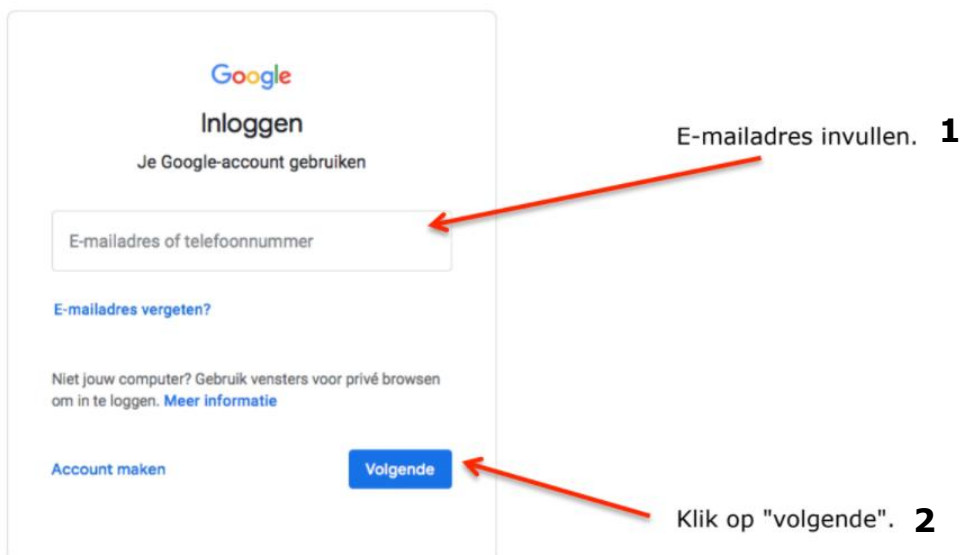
Google

Inloggen

Je Google-account gebruiken

E-mailadres invullen. **1**

E-mailadres of telefoonnummer

E-mailadres vergeten?

Niet jouw computer? Gebruik vensters voor privé browsen om in te loggen. Meer informatie

Account maken

Volgende

Klik op "volgende". **2**